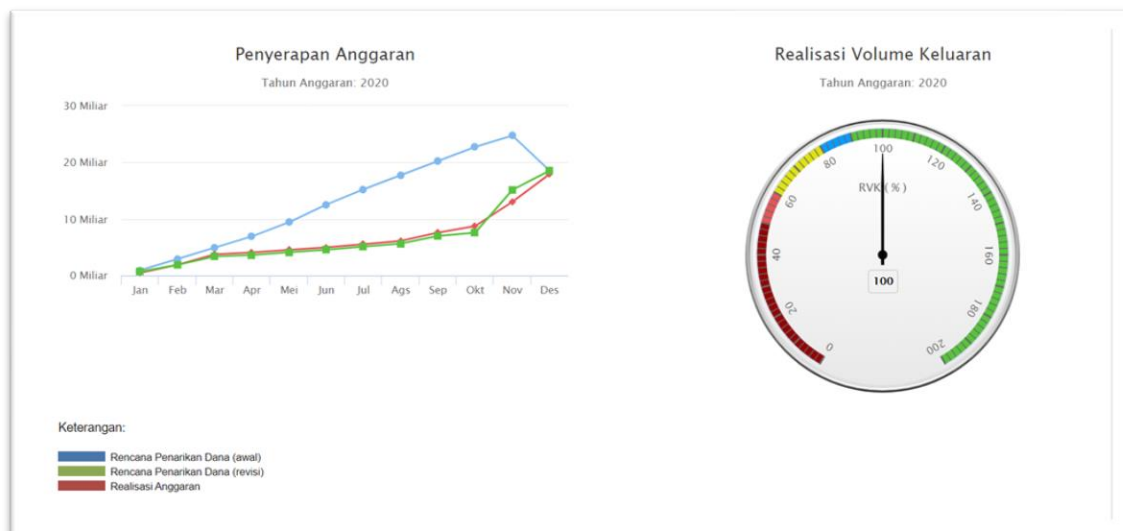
Penyerapan Anggaran

Tahun Anggaran: 2020

30 Miliar
20 Miliar
10 Miliar
0 Miliar

Jan Feb Mar Apr Mei Jun Jul Ags Sep Okt Nov Des

Realisasi Volume Keluaran

Tahun Anggaran: 2020

0 20 40 60 80 100 120 140 160 180 200

RVK (%)

100

Keterangan:

Rencana Penarikan Dana (awal)
Rencana Penarikan Dana (revisi)
Realisasi Anggaran